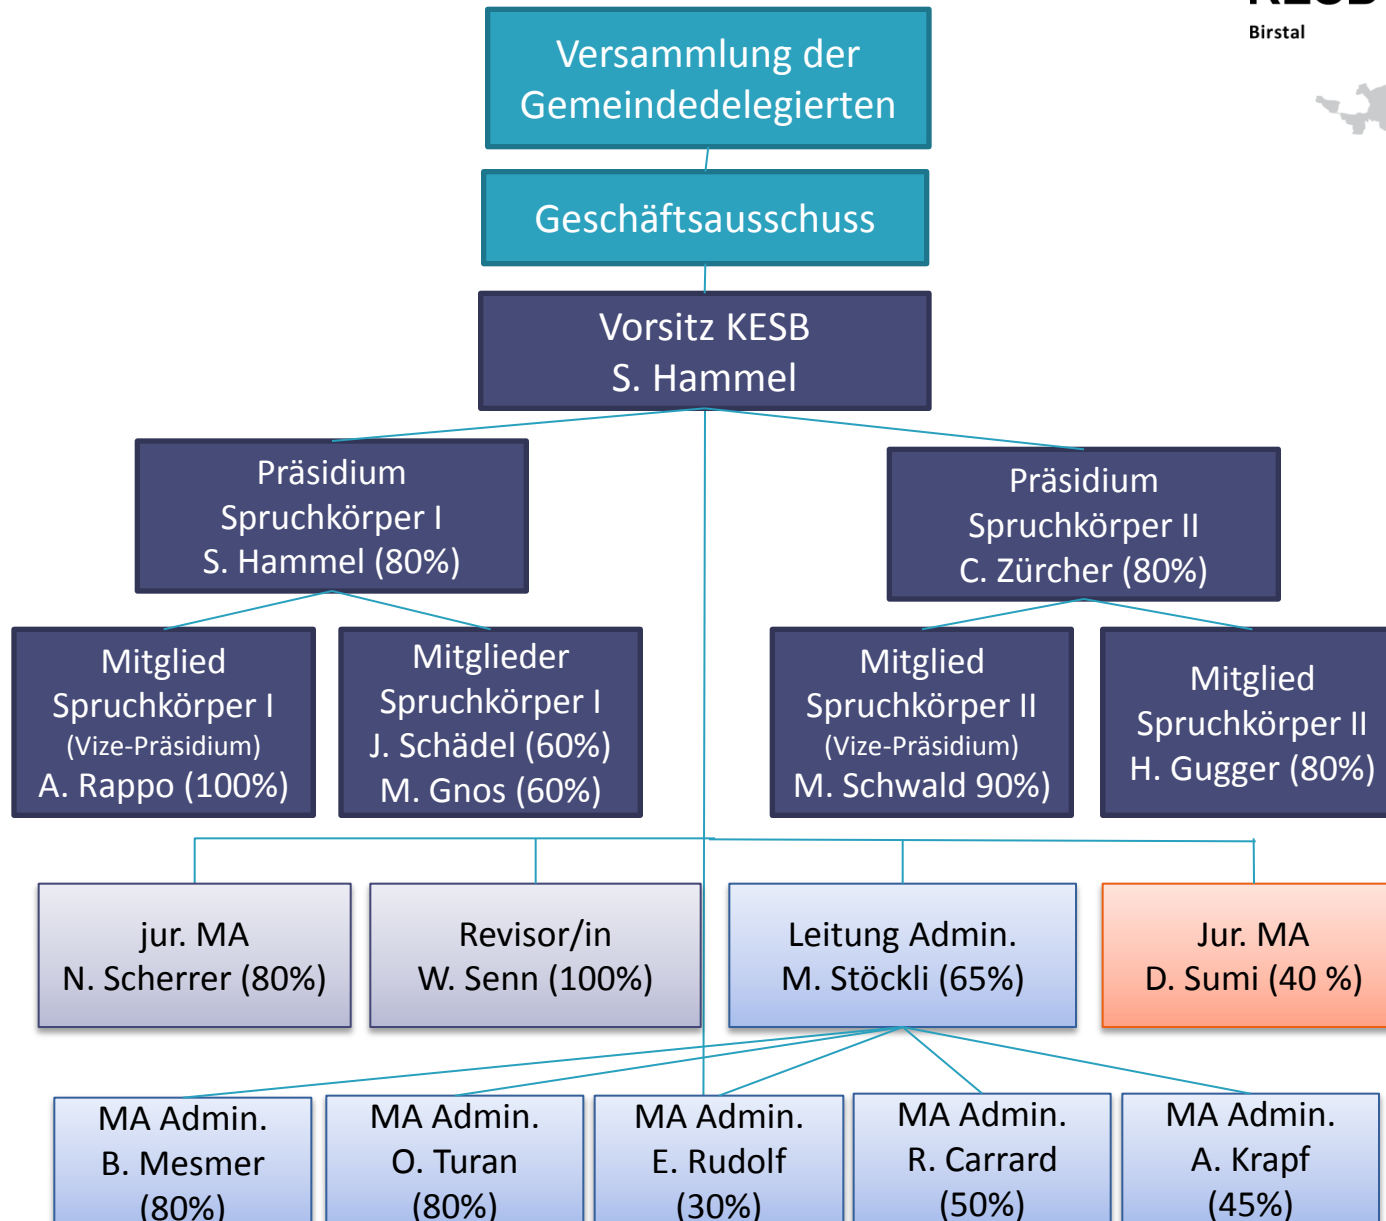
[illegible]
Birstal

Versammlung der Gemeindedelegierten

Geschäftsausschuss

Vorsitz KESB
S. Hammel

Präsidium
Spruchkörper I
S. Hammel (80%)

Präsidium
Spruchkörper II
C. Zürcher (80%)

Mitglied
Spruchkörper I
(Vize-Präsidium)
A. Rappo (100%)

Mitglieder
Spruchkörper I
J. Schädel (60%)
M. Gnos (60%)

Mitglied
Spruchkörper II
(Vize-Präsidium)
M. Schwald 90%)

Mitglied
Spruchkörper II
H. Gugger (80%)

jur. MA
N. Scherrer (80%)

Revisor/in
W. Senn (100%)

Leitung Admin.
M. Stöckli (65%)

Jur. MA
D. Sumi (40 %)

MA Admin.
B. Mesmer
(80%)

MA Admin.
O. Turan
(80%)

MA Admin.
E. Rudolf
(30%)

MA Admin.
R. Carrard
(50%)

MA Admin.
A. Krapf
(45%)